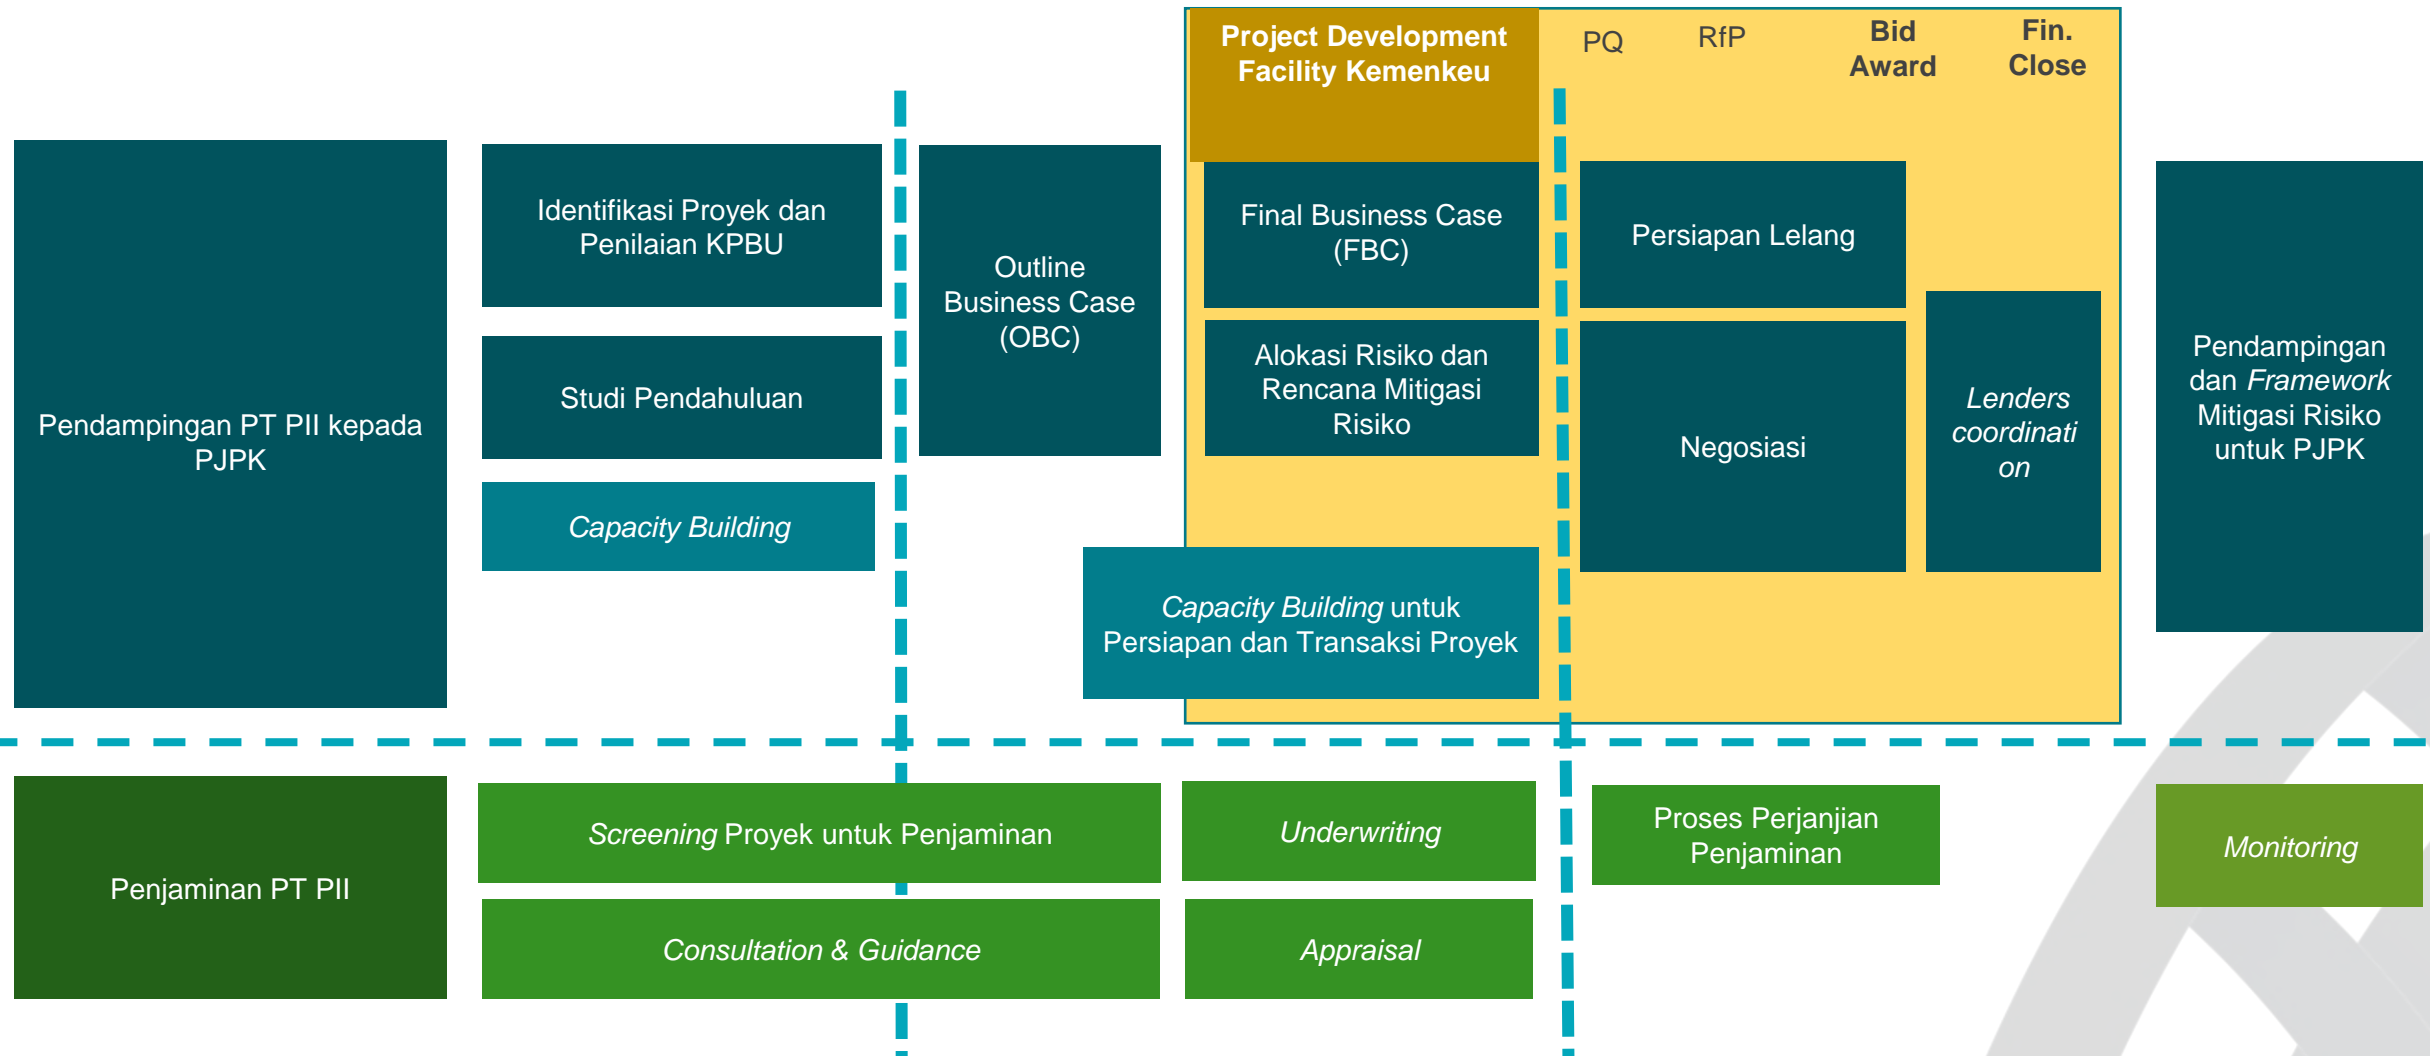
Project Development Facility Kemenkeu

PQ

RfP

Bid Award

Fin. Close

Pendampingan PT PII kepada PJPK

Identifikasi Proyek dan Penilaian KPBU

Studi Pendahuluan

Capacity Building

Outline Business Case (OBC)

Final Business Case (FBC)

Alokasi Risiko dan Rencana Mitigasi Risiko

Capacity Building untuk Persiapan dan Transaksi Proyek

Persiapan Lelang

Negosiasi

Lenders coordination

Pendampingan dan Framework Mitigasi Risiko untuk PJPK

Penjaminan PT PII

Screening Proyek untuk Penjaminan

Consultation & Guidance

Underwriting

Appraisal

Proses Perjanjian Penjaminan

Monitoring